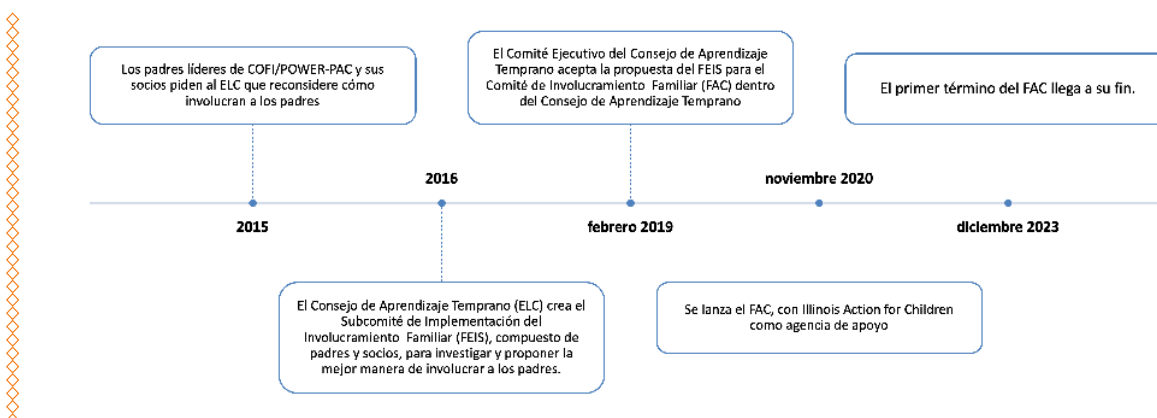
Los padres líderes de COFI/POWER-PAC y sus socios piden al ELC que reconsidere cómo involucran a los padres

El Comité Ejecutivo del Consejo de Aprendizaje Temprano acepta la propuesta del FEIS para el Comité de Involucramiento Familiar (FAC) dentro del Consejo de Aprendizaje Temprano

El primer término del FAC llega a su fin.

2016

noviembre 2020

2015

febrero 2019

diciembre 2023

El Consejo de Aprendizaje Temprano (ELC) crea el Subcomité de Implementación del Involucramiento Familiar (FEIS), compuesto de padres y socios, para investigar y proponer la mejor manera de involucrar a los padres.

Se lanza el FAC, con Illinois Action for Children como agencia de apoyo